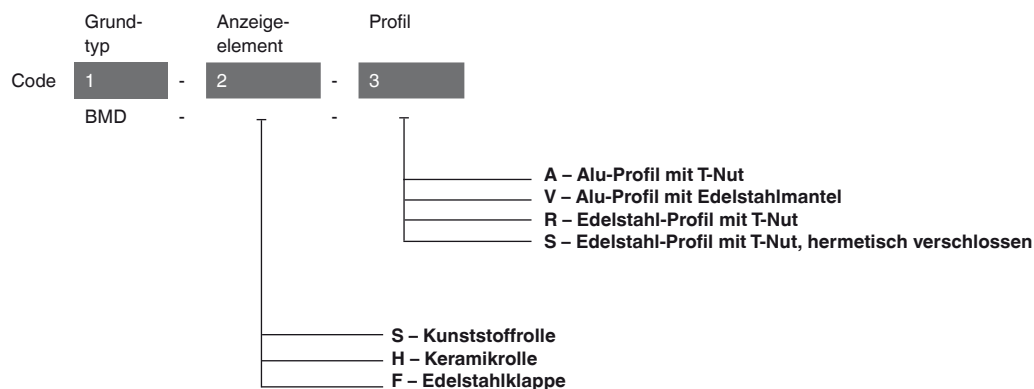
Grund-typ
Anzeige-element
Profil

Code 1 - 2 - 3

BMD - -

A – Alu-Profil mit T-Nut
V – Alu-Profil mit Edelstahlmantel
R – Edelstahl-Profil mit T-Nut
S – Edelstahl-Profil mit T-Nut, hermetisch verschlossen

S – Kunststoffrolle
H – Keramikrolle
F – Edelstahlklappe